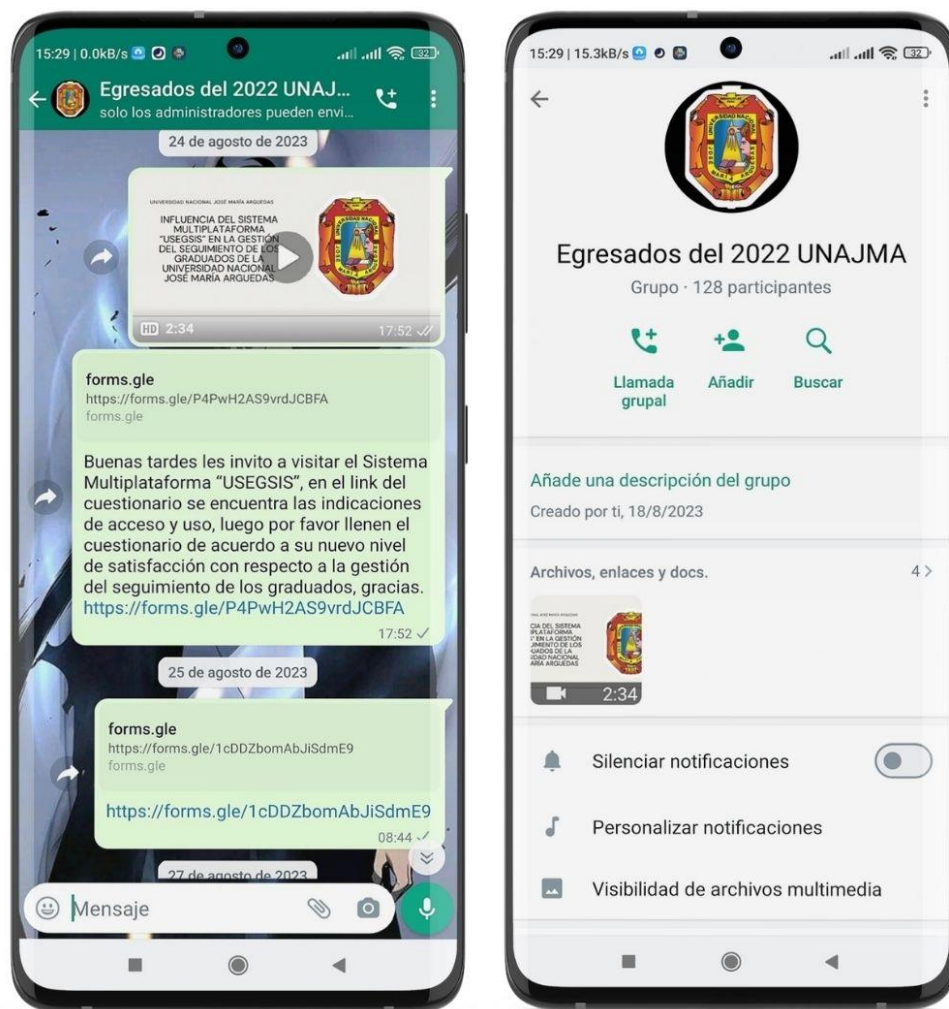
15:29 | 0.0kB/s 32

Egresados del 2022 UNAJ...
solo los administradores pueden envi...

24 de agosto de 2023

UNIVERSIDAD NACIONAL JOSÉ MARÍA ARGUEDAS

INFLUENCIA DEL SISTEMA MULTIPLATAFORMA "USEGSIS" EN LA GESTIÓN DEL SEGUIMIENTO DE LOS GRADUADOS DE LA UNIVERSIDAD NACIONAL JOSÉ MARÍA ARGUEDAS

HD 2:34 17:52

forms.gle
https://forms.gle/P4PwH2AS9vrdJCBFA
forms.gle

Buenas tardes les invito a visitar el Sistema Multiplataforma "USEGSIS", en el link del cuestionario se encuentra las indicaciones de acceso y uso, luego por favor llenen el cuestionario de acuerdo a su nuevo nivel de satisfacción con respecto a la gestión del seguimiento de los graduados, gracias. https://forms.gle/P4PwH2AS9vrdJCBFA
17:52

25 de agosto de 2023

forms.gle
https://forms.gle/1cDDZbomAbJiSdmE9
forms.gle

https://forms.gle/1cDDZbomAbJiSdmE9
08:44

27 de agosto de 2023

Mensaje

15:29 | 15.3kB/s 32

Egresados del 2022 UNAJMA
Grupo · 128 participantes

Llamada grupal
Añadir
Buscar

Añade una descripción del grupo
Creado por ti, 18/8/2023

Archivos, enlaces y docs. 4 >

2:34

Silenciar notificaciones

Personalizar notificaciones

Visibilidad de archivos multimedia